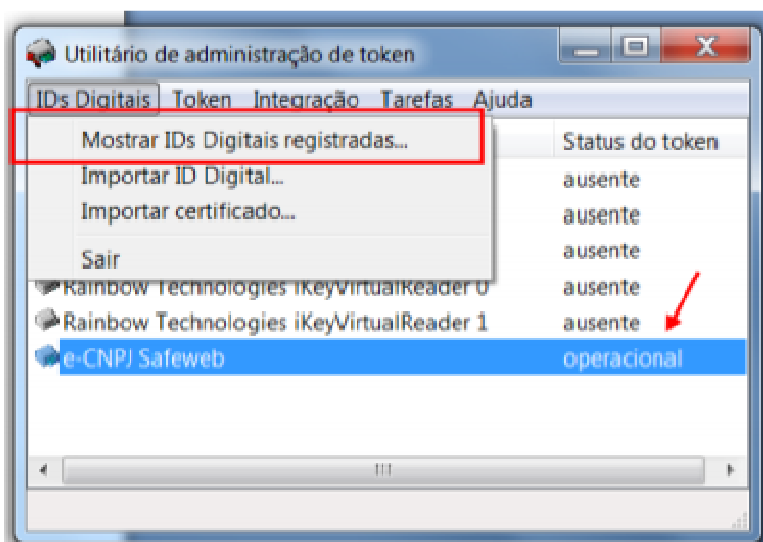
Utilitário de administração de token

IDs Digitais Token Integração Tarefas Ajuda

Mostrar IDs Digitais registradas...
Importar ID Digital...
Importar certificado...
Sair

Status do token
ausente
ausente
ausente
Rainbow Technologies iKeyVirtualReader 0 ausente
Rainbow Technologies iKeyVirtualReader 1 ausente
e-CNPJ Safeweb operacional